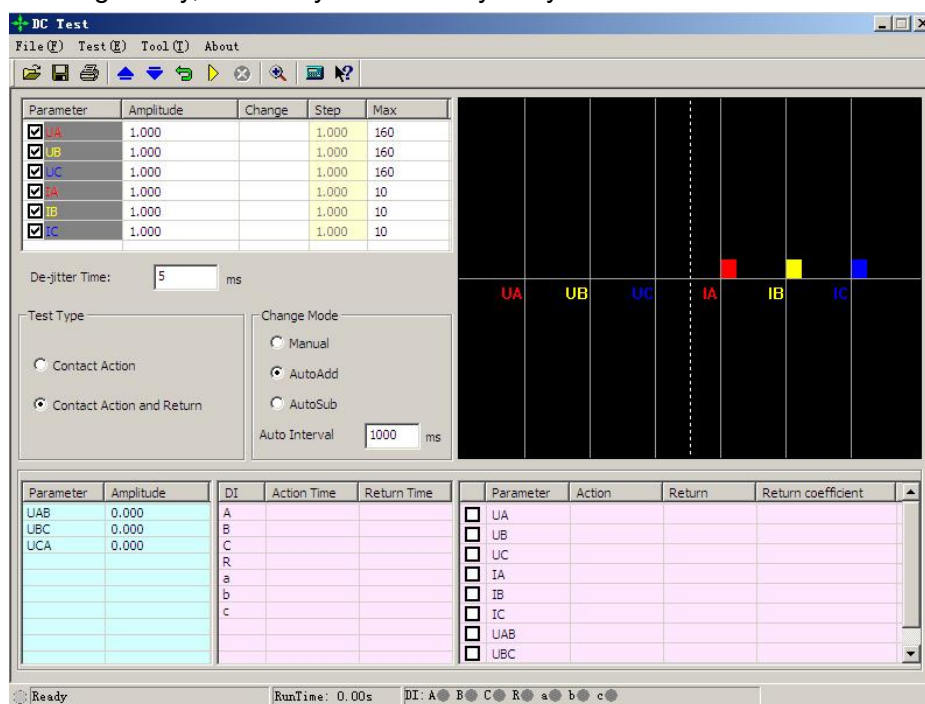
DC Test

File(F) Test(E) Tool(T) About

| Parameter | Amplitude | Change | Step | Max |
|---|---|---|---|---|
| UA | 1.000 | | 1.000 | 160 |
| UB | 1.000 | | 1.000 | 160 |
| UC | 1.000 | | 1.000 | 160 |
| IA | 1.000 | | 1.000 | 10 |
| IB | 1.000 | | 1.000 | 10 |
| IC | 1.000 | | 1.000 | 10 |

De-jitter Time: 5 ms

UA UB UC IA IB IC

Test Type

Contact Action

Contact Action and Return

Change Mode

Manual

AutoAdd

AutoSub

Auto Interval 1000 ms

| Parameter | Amplitude |
|---|---|
| UAB | 0.000 |
| UBC | 0.000 |
| UCA | 0.000 |

| DI | Action Time | Return Time |
|---|---|---|
| A | | |
| B | | |
| C | | |
| R | | |
| a | | |
| b | | |
| c | | |

| Parameter | Action | Return | Return coefficient |
|---|---|---|---|
| UA | | | |
| UB | | | |
| UC | | | |
| IA | | | |
| IB | | | |
| IC | | | |
| UAB | | | |
| UBC | | | |

Ready RunTime: 0.00s DI: A B C R a b c